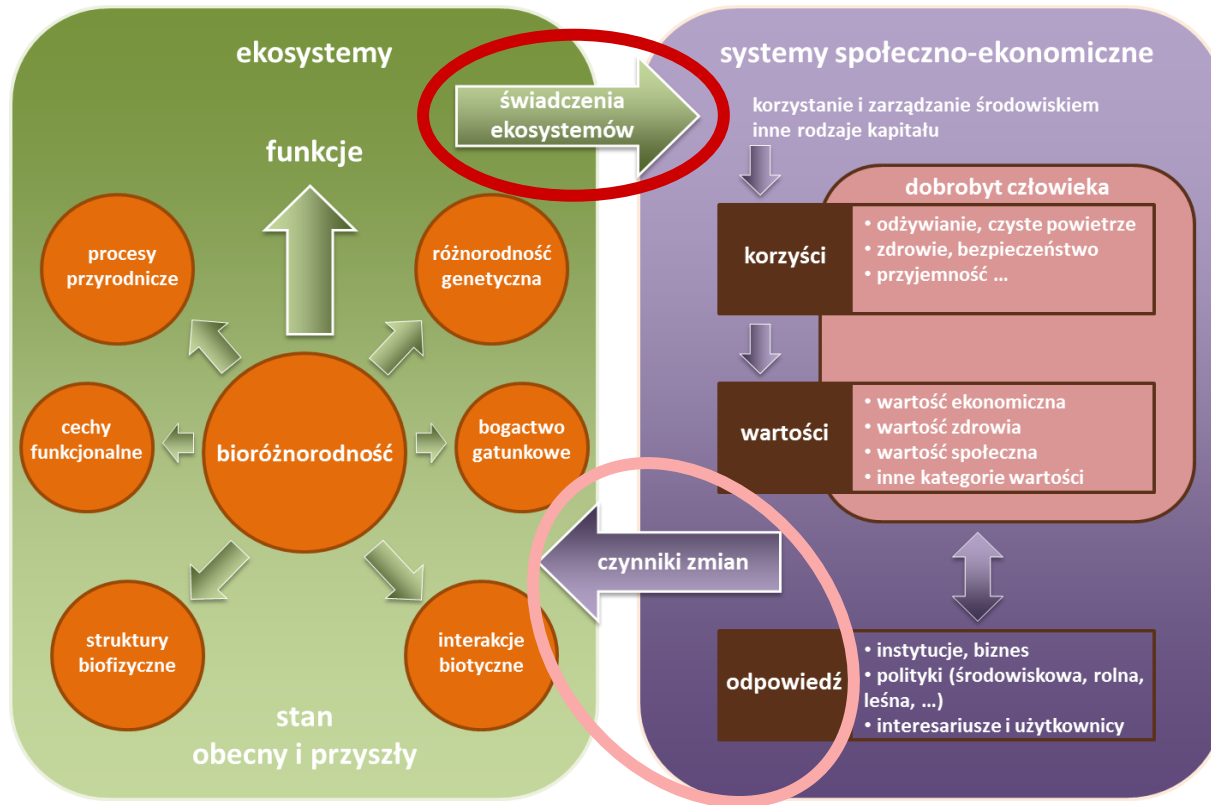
ekosystemy

świadczenia ekosystemów

funkcje

procesy przyrodnicze

różnorodność genetyczna

cechy funkcjonalne

bioróżnorodność

bogactwo gatunkowe

struktury biofizyczne

interakcje biotyczne

stan
obecny i przyszły

systemy społeczno-ekonomiczne

korzystanie i zarządzanie środowiskiem
inne rodzaje kapitału

dobrobyt człowieka

korzyści

• odżywianie, czyste powietrze
• zdrowie, bezpieczeństwo
• przyjemność …

wartości

• wartość ekonomiczna
• wartość zdrowia
• wartość społeczna
• inne kategorie wartości

czynniki zmian

odpowiedź

• instytucje, biznes
• polityki (środowiskowa, rolna, leśna, …)
• interesariusze i użytkownicy